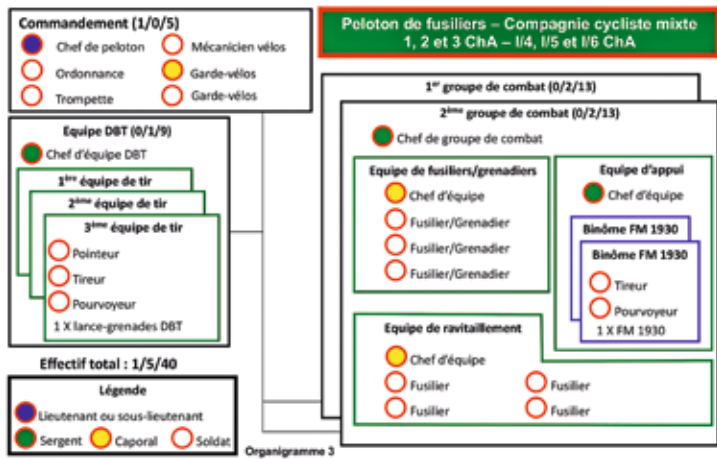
Peloton de fusiliers – Compagnie cycliste mixte
1, 2 et 3 ChA – I/4, I/5 et I/6 ChA

Commandement (1/0/5)
Chef de peloton
Mécanicien vélos
Ordonnance
Garde-vélos
Trompette
Garde-vélos

Equipe DBT (0/1/9)
Chef d'équipe DBT
1ère équipe de tir
2ème équipe de tir
3ème équipe de tir
Pointeur
Tireur
Pourvoyeur
1 X lance-grenades DBT

Effectif total : 1/5/40

Légende
Lieutenant ou sous-lieutenant
Sergent
Caporal
Soldat

1er groupe de combat (0/2/13)
2ème groupe de combat (0/2/13)
Chef de groupe de combat

Equipe de fusiliers/grenadiers
Chef d'équipe
Fusilier/Grenadier
Fusilier/Grenadier
Fusilier/Grenadier

Equipe d'appui
Chef d'équipe
Binôme FM 1930
Binôme FM 1930
Tireur
Pourvoyeur
1 X FM 1930

Equipe de ravitaillement
Chef d'équipe
Fusilier
Fusilier
Fusilier
Fusilier

Organigramme 3